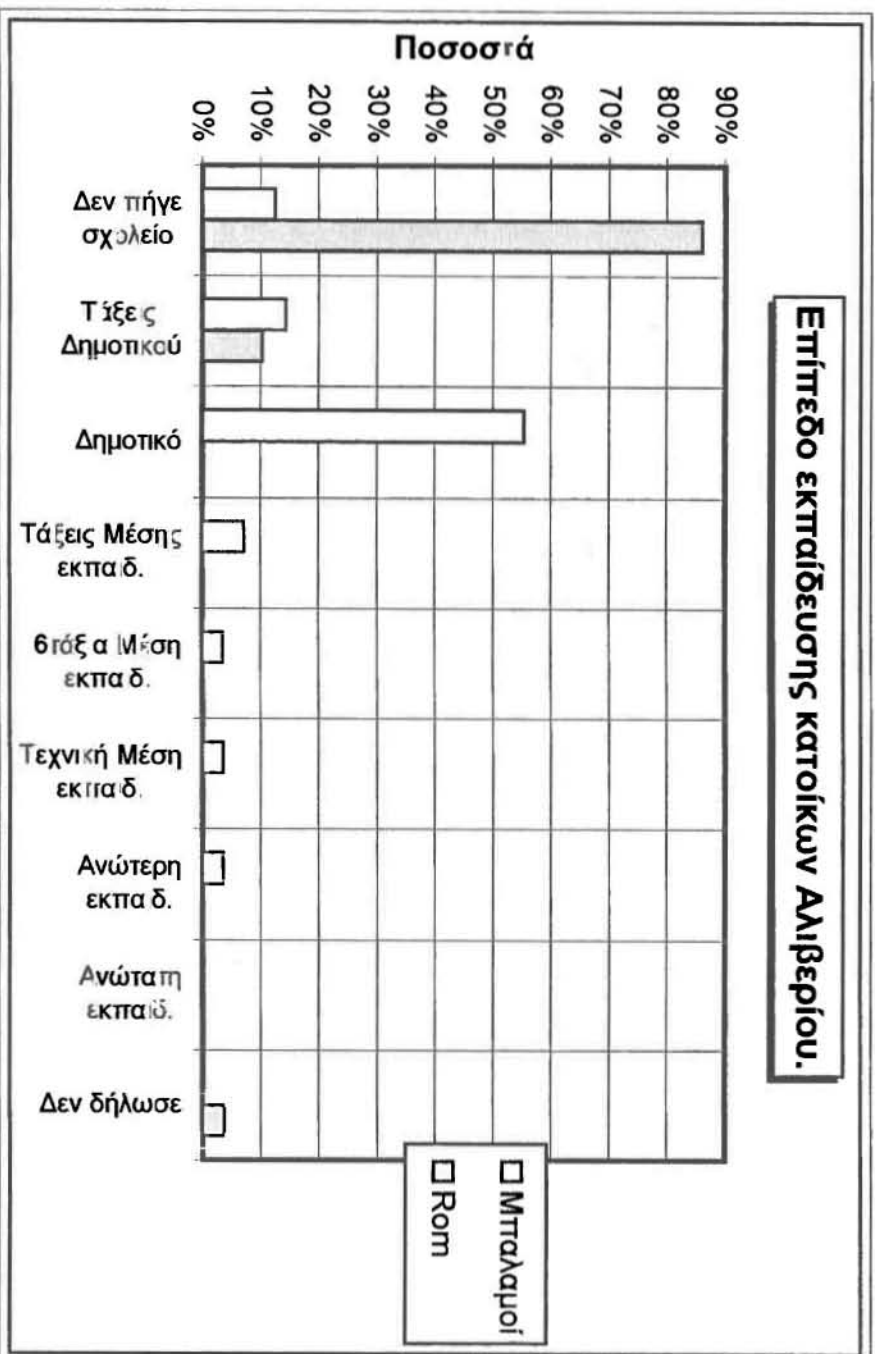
Επίπεδο εκπαίδευσης κατοίκων Αλιβερίου.

Ποσοστά

0%
10%
20%
30%
40%
50%
60%
70%
80%
90%

Δεν πήγε σχολείο

Τάξεις Δημοτικού

Δημοτικό

Τάξεις Μέσης εκπαιδ.

6τάξ α Μέση εκπα δ.

Τεχνική Μέση εκπαιδ.

Ανώτερη εκπα δ.

Ανώτατη εκπαιδ.

Δεν δήλωσε

Μπαλαμοί
Rom